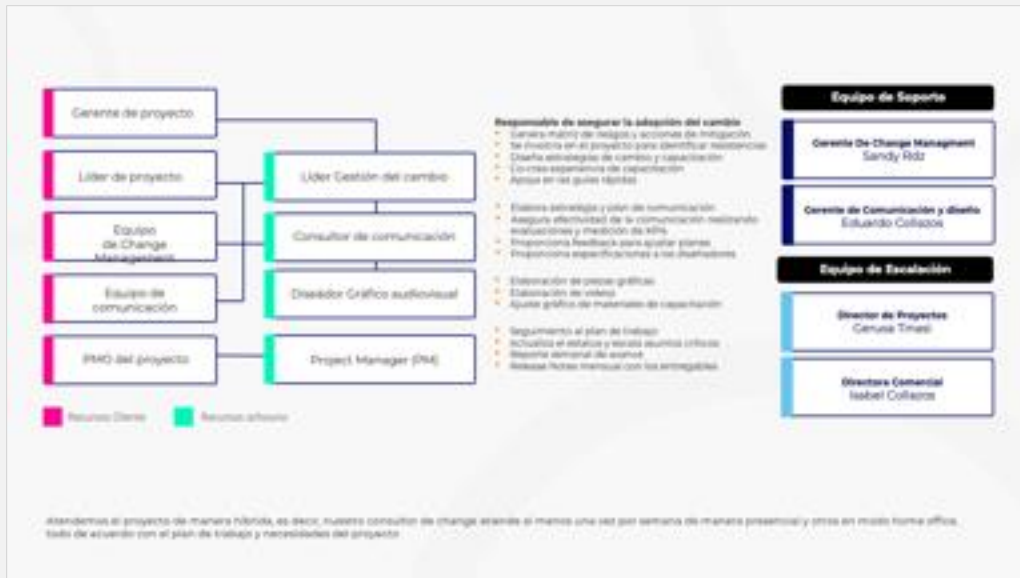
Gerente de proyecto

Líder de proyecto

Equipo de Change Management

Equipo de comunicación

PMO del proyecto

Líder Gestión del cambio

Consultor de comunicación

Diseñador Gráfico audiovisual

Project Manager (PM)

Recurso Cliente

Recurso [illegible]

Responsable de asegurar la adopción del cambio
Genera matriz de riesgos y acciones de mitigación
Se involucra en el proyecto para identificar resistencias
Diseña estrategias de cambio y capacitación
Co-crea esquemas de capacitación
Apoya en las guías rápidas

Elabora estrategia y plan de comunicación
Asegura efectividad de la comunicación realizando evaluaciones y medición de KPIs
Proporciona feedback para ajustar planes
Proporciona especificaciones a los diseñadores

Elaboración de piezas gráficas
Elaboración de videos
Ajuste gráfico de materiales de capacitación

Seguimiento al plan de trabajo
Actualiza el estatus y escala asuntos críticos
Reporte semanal de avance
Release Notes mensual con los entregables

Equipo de Soporte

Gerente De Change Managment
Sandy Rdz

Gerente de Comunicación y diseño
Eduardo Collazos

Equipo de Escalación

Director de Proyectos
Genusa Tmasi

Directora Comercial
Isabel Collazos

Atenderemos el proyecto de manera híbrida, es decir, nuestro consultor de change atiende al menos una vez por semana de manera presencial y otras en modo home office, todo de acuerdo con el plan de trabajo y necesidades del proyecto